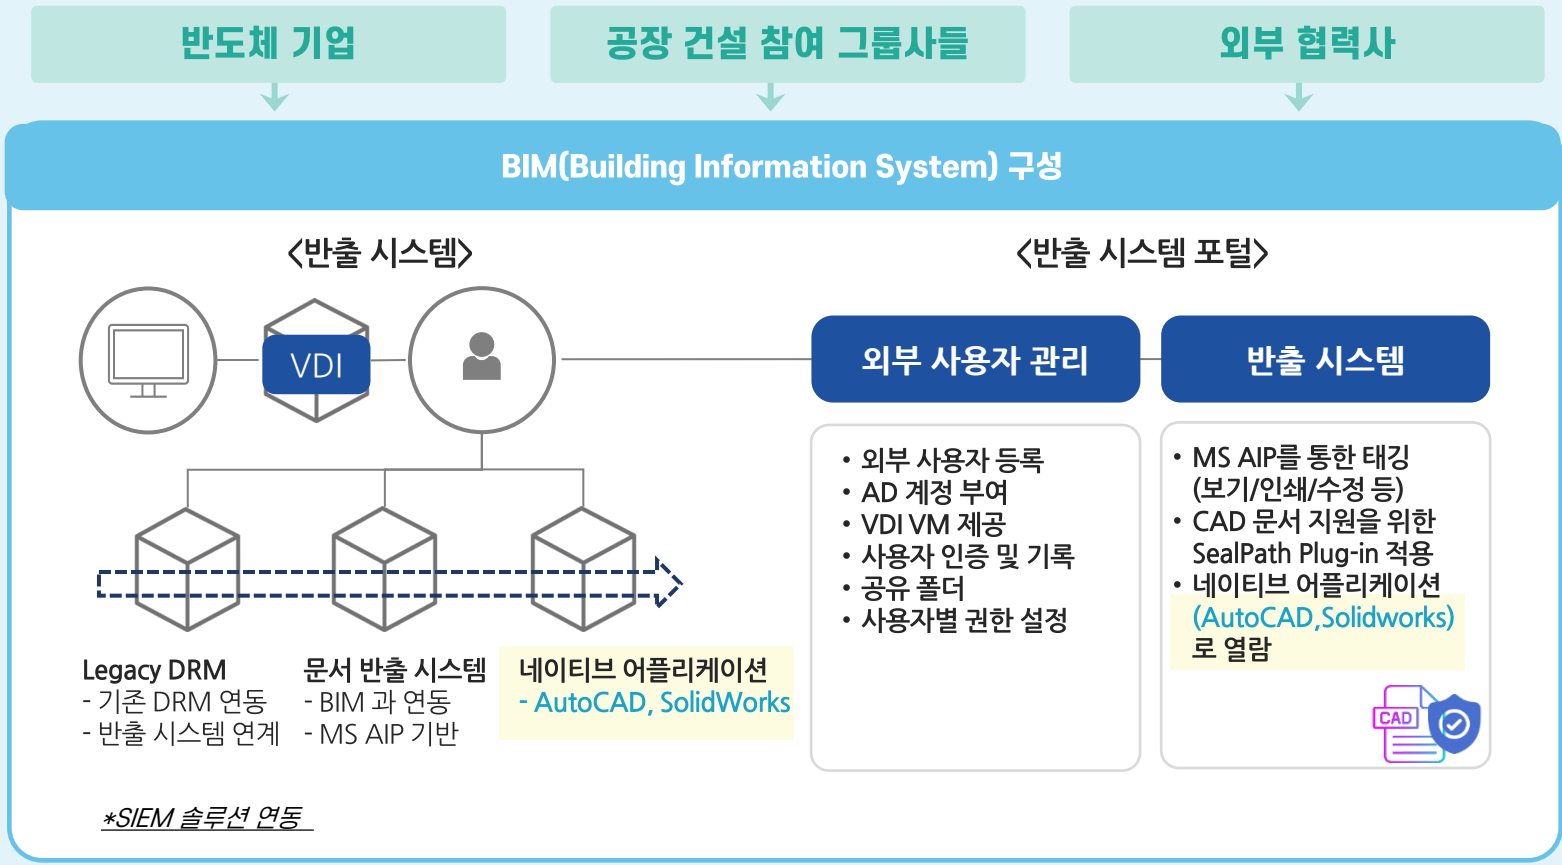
반도체 기업

공장 건설 참여 그룹사들

외부 협력사

BIM(Building Information System) 구성

<반출 시스템>

VDI

Legacy DRM
- 기존 DRM 연동
- 반출 시스템 연계

문서 반출 시스템
- BIM 과 연동
- MS AIP 기반

네이티브 어플리케이션
- AutoCAD, SolidWorks

*SIEM 솔루션 연동

<반출 시스템 포털>

외부 사용자 관리

• 외부 사용자 등록
• AD 계정 부여
• VDI VM 제공
• 사용자 인증 및 기록
• 공유 폴더
• 사용자별 권한 설정

반출 시스템

• MS AIP를 통한 태깅 (보기/인쇄/수정 등)
• CAD 문서 지원을 위한 SealPath Plug-in 적용
• 네이티브 어플리케이션 (AutoCAD,Solidworks) 로 열람

CAD